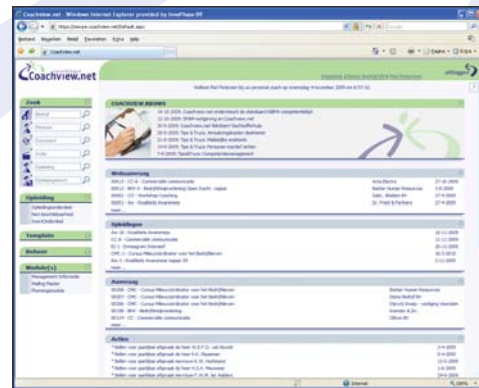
Coachview.net - Windows Internet Explorer provided by InnoPhase BV

Coachview.net

Zoek

Opleiding

Template

Beheer

Module(s)

COACHVIEW NIEUWS

Webaanvraag

Opleidingen

Aanvraag

Acties

Internet

100%